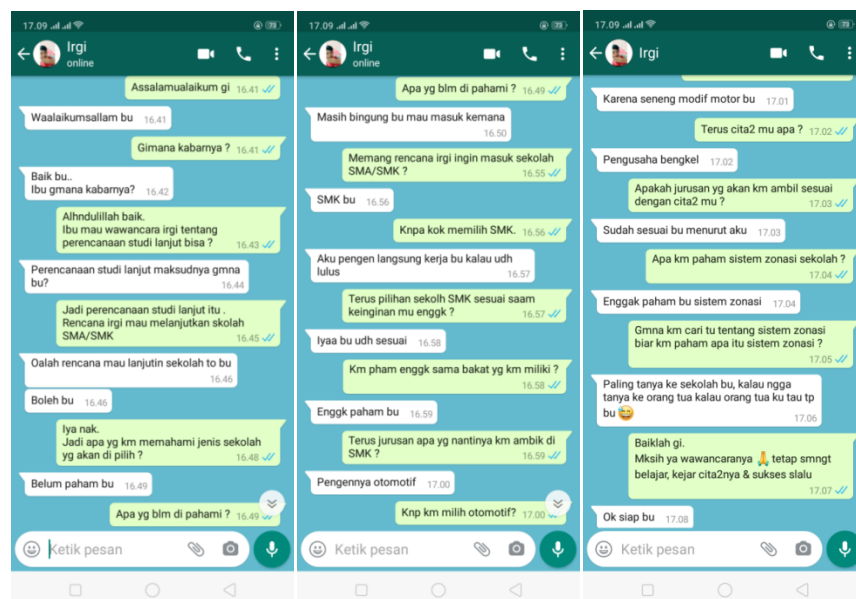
17.09 79

Irgi
online

Assalamualaikum gi 16.41

Waalaikumsallam bu 16.41

Gimana kabarnya ? 16.41

Baik bu..
Ibu gmana kabarnya? 16.42

Alhndulillah baik.
Ibu mau wawancara irgi tentang perencanaan studi lanjut bisa ? 16.43

Perencanaan studi lanjut maksudnya gmna bu? 16.44

Jadi perencanaan studi lanjut itu .
Rencana irgi mau melanjutkan skolah SMA/SMK 16.45

Oalah rencana mau lanjutin sekolah to bu 16.46

Boleh bu 16.46

Iya nak.
Jadi apa yg km memahami jenis sekolah yg akan di pilih ? 16.48

Belum paham bu 16.49

Apa yg blm di pahami ? 16.49

Ketik pesan

17.09 79

Irgi
online

Apa yg blm di pahami ? 16.49

Masih bingung bu mau masuk kemana 16.50

Memang rencana irgi ingin masuk sekolah SMA/SMK ? 16.55

SMK bu 16.56

Knpa kok memilih SMK. 16.56

Aku pengen langsung kerja bu kalau udh lulus 16.57

Terus pilihan sekolh SMK sesuai saam keinginan mu enggk ? 16.57

Iyaa bu udh sesuai 16.58

Km pham enggk sama bakat yg km miliki ? 16.58

Enggk paham bu 16.59

Terus jurusan apa yg nantinya km ambik di SMK ? 16.59

Pengennya otomotif 17.00

Knp km milih otomotif? 17.00

Ketik pesan

17.09 79

Irgi

Karena seneng modif motor bu 17.01

Terus cita2 mu apa ? 17.02

Pengusaha bengkel 17.02

Apakah jurusan yg akan km ambil sesuai dengan cita2 mu ? 17.03

Sudah sesuai bu menurut aku 17.03

Apa km paham sistem zonasi sekolah ? 17.04

Enggak paham bu sistem zonasi 17.04

Gmna km cari tu tentang sistem zonasi biar km paham apa itu sistem zonasi ? 17.05

Paling tanya ke sekolah bu, kalau ngga tanya ke orang tua kalau orang tua ku tau tp bu 😂 17.06

Baiklah gi.
Mksih ya wawancaranya 🙏 tetap smngt belajar, kejar cita2nya & sukses slalu 17.07

Ok siap bu 17.08

Ketik pesan